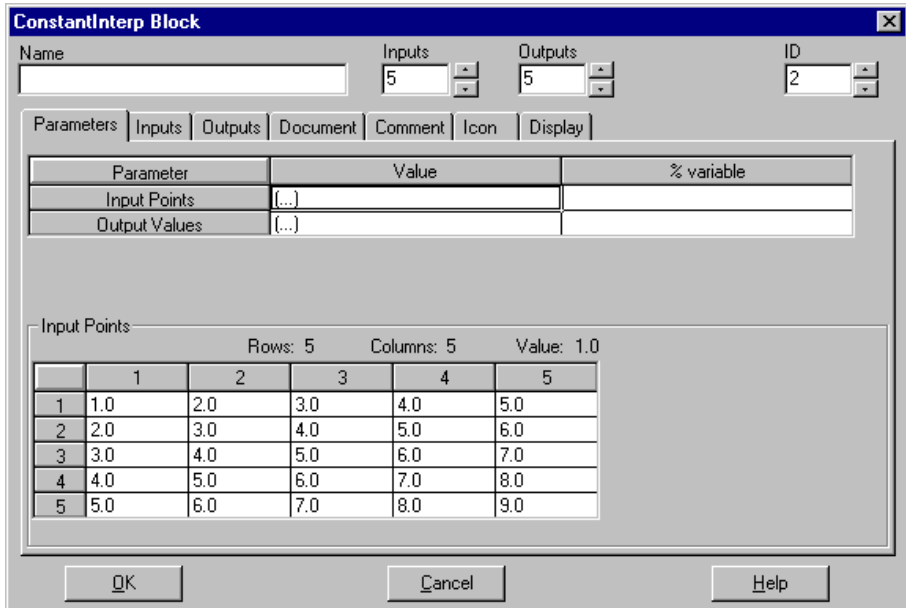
ConstantInterp Block

Name

Inputs
5

Outputs
5

ID
2

Parameters | Inputs | Outputs | Document | Comment | Icon | Display

| Parameter | Value | % variable |
|---|---|---|
| Input Points | (...) | |
| Output Values | (...) | |

Input Points

Rows: 5 Columns: 5 Value: 1.0

| | 1 | 2 | 3 | 4 | 5 |
|---|---|---|---|---|---|
| 1 | 1.0 | 2.0 | 3.0 | 4.0 | 5.0 |
| 2 | 2.0 | 3.0 | 4.0 | 5.0 | 6.0 |
| 3 | 3.0 | 4.0 | 5.0 | 6.0 | 7.0 |
| 4 | 4.0 | 5.0 | 6.0 | 7.0 | 8.0 |
| 5 | 5.0 | 6.0 | 7.0 | 8.0 | 9.0 |

OK

Cancel

Help